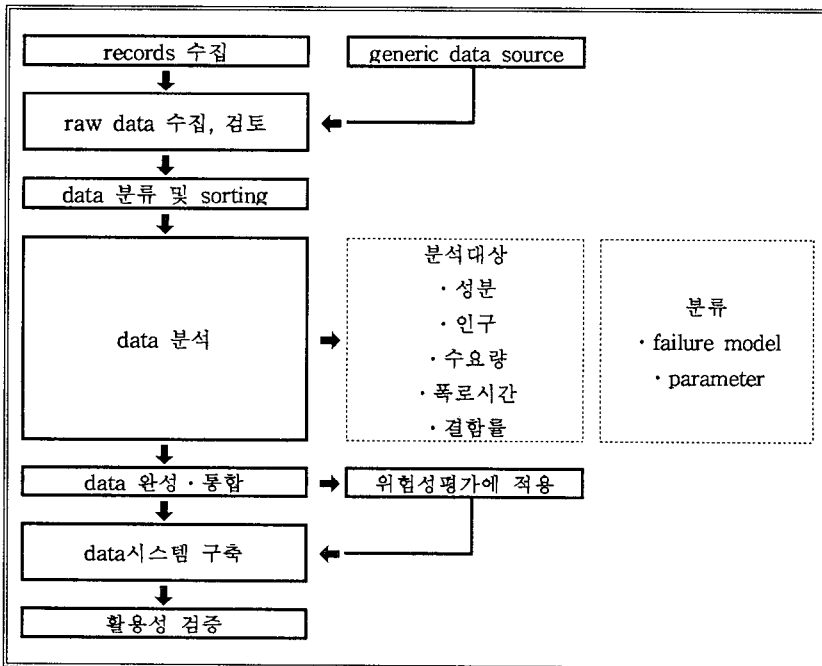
records 수집

generic data source

raw data 수집, 검토

data 분류 및 sorting

data 분석

분석대상
· 성분
· 인구
· 수요량
· 폭로시간
· 결함률

분류
· failure model
· parameter

data 완성 · 통합

위험성평가에 적용

data시스템 구축

활용성 검증